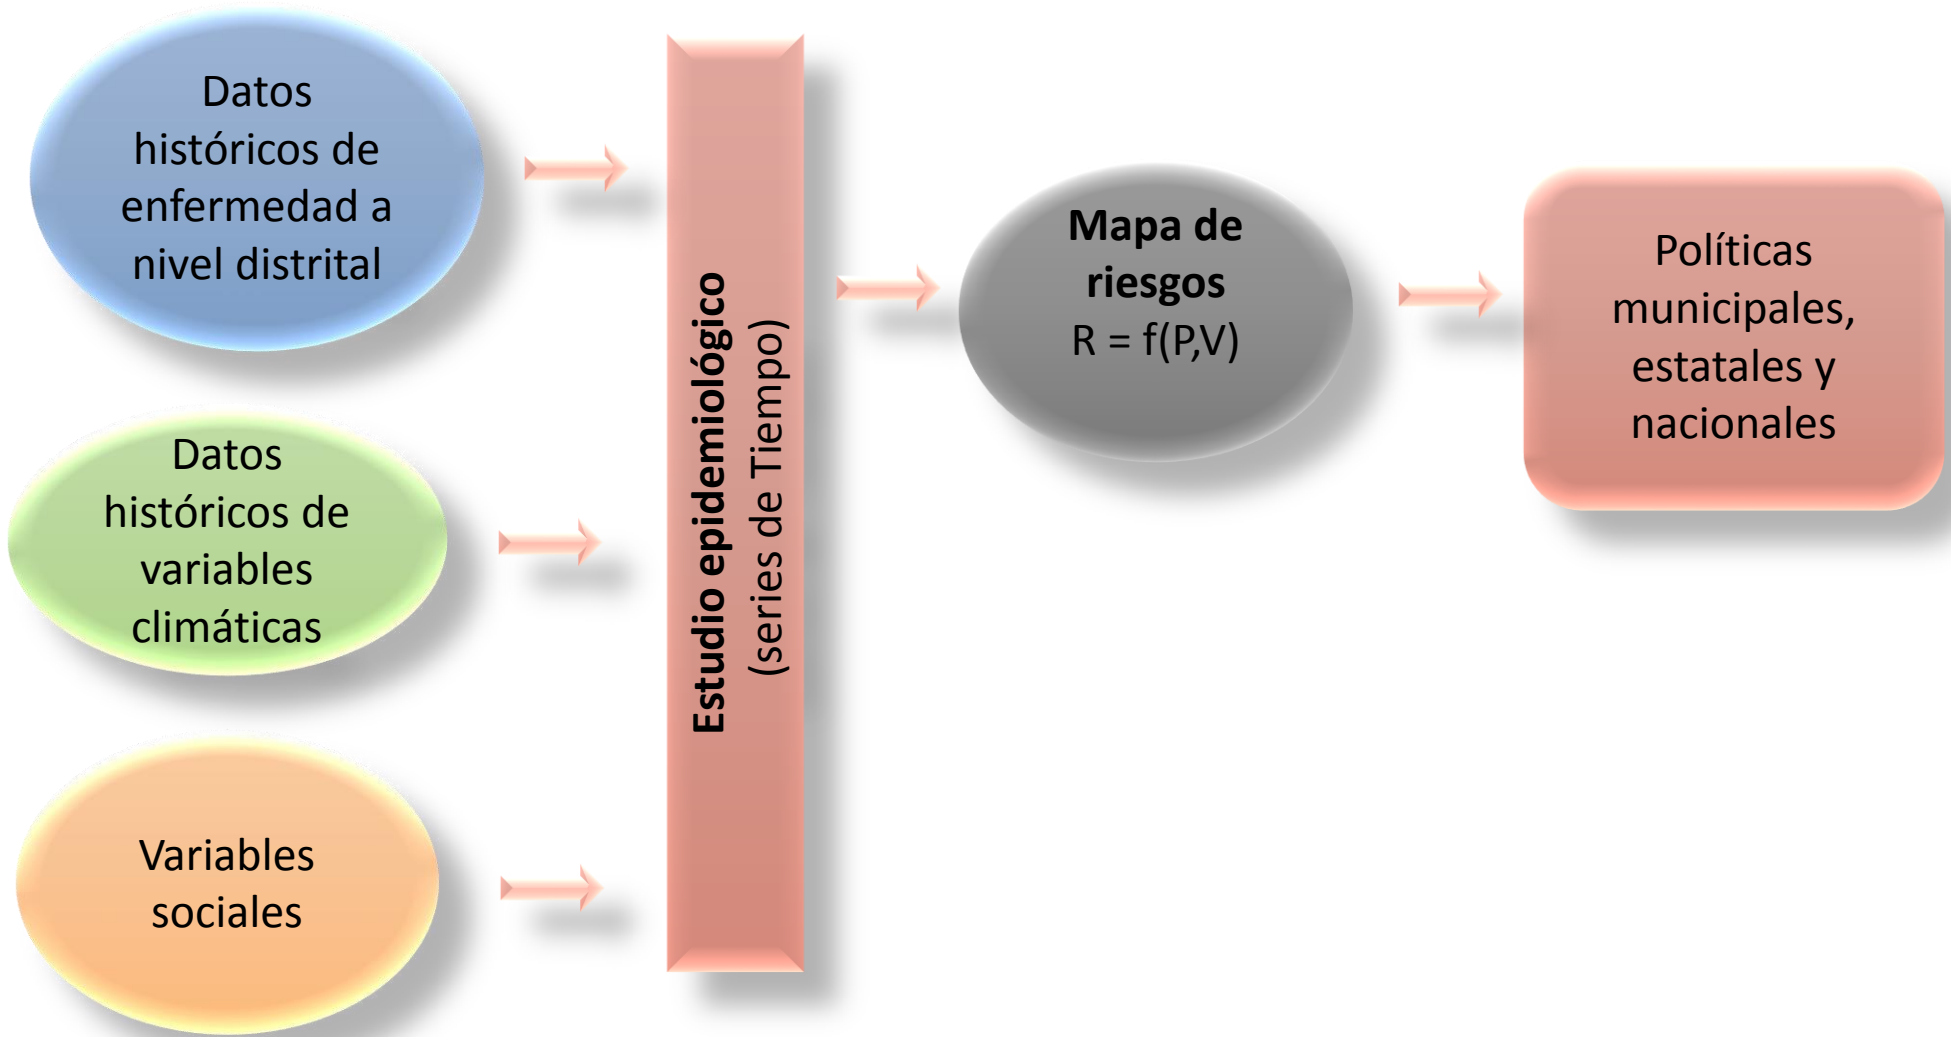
Datos históricos de enfermedad a nivel distrital

Datos históricos de variables climáticas

Variables sociales

**Estudio epidemiológico**
(series de Tiempo)

**Mapa de riesgos**
$R = f(P,V)$

Políticas municipales, estatales y nacionales